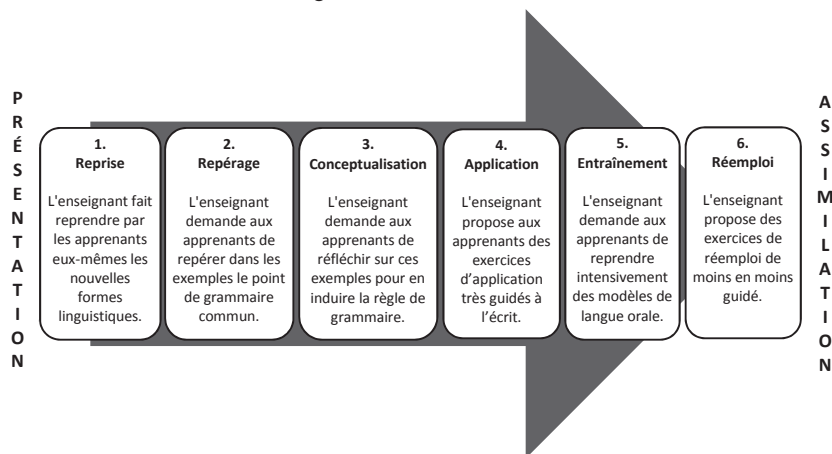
PRÉSENTATION

1.
Reprise

L'enseignant fait reprendre par les apprenants eux-mêmes les nouvelles formes linguistiques.

2.
Repérage

L'enseignant demande aux apprenants de repérer dans les exemples le point de grammaire commun.

3.
Conceptualisation

L'enseignant demande aux apprenants de réfléchir sur ces exemples pour en induire la règle de grammaire.

4.
Application

L'enseignant propose aux apprenants des exercices d'application très guidés à l'écrit.

5.
Entraînement

L'enseignant demande aux apprenants de reprendre intensivement des modèles de langue orale.

6.
Réemploi

L'enseignant propose des exercices de réemploi de moins en moins guidé.

ASSIMILATION